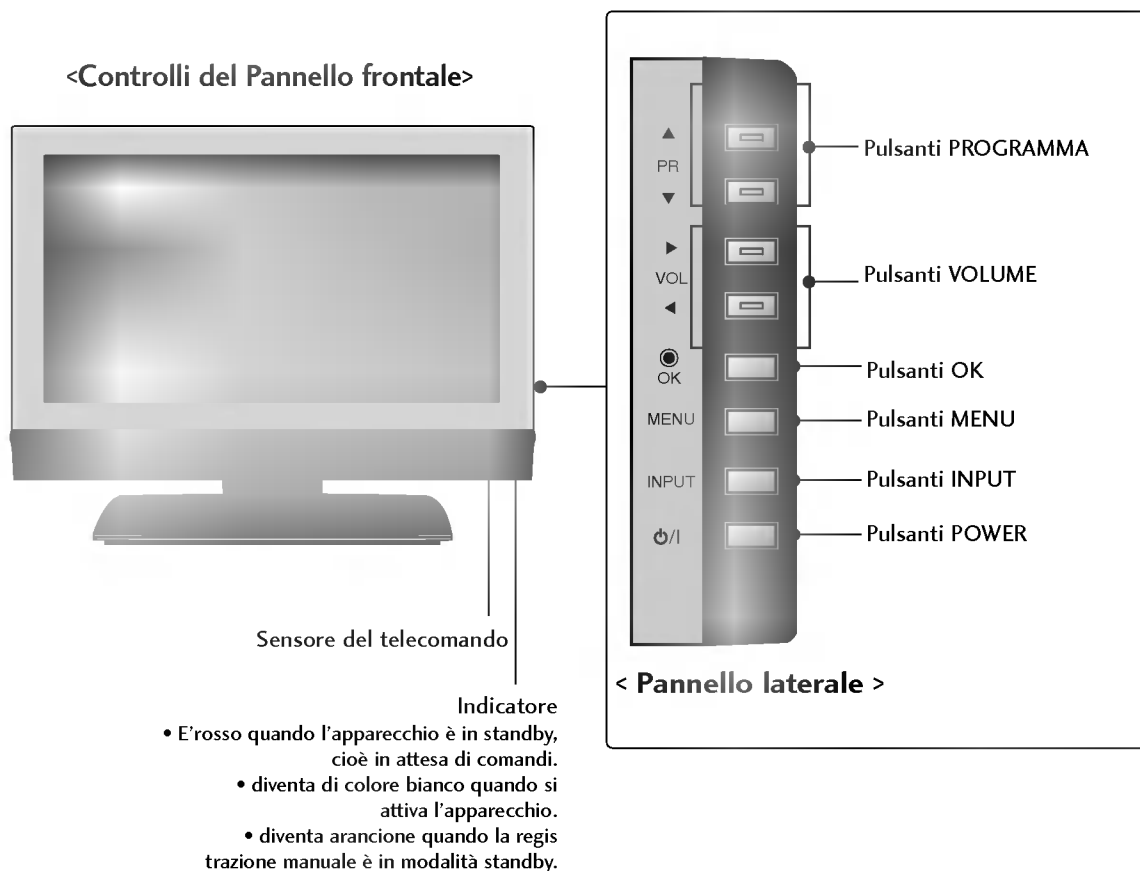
<Controlli del Pannello frontale>

▲
PR
▼

►
VOL
◄

OK

MENU

INPUT

⏻/I

Pulsanti PROGRAMMA

Pulsanti VOLUME

Pulsanti OK

Pulsanti MENU

Pulsanti INPUT

Pulsanti POWER

< Pannello laterale >

Sensore del telecomando

Indicatore
• E'rosso quando l'apparecchio è in standby, cioè in attesa di comandi.
• diventa di colore bianco quando si attiva l'apparecchio.
• diventa arancione quando la regis trazione manuale è in modalità standby.